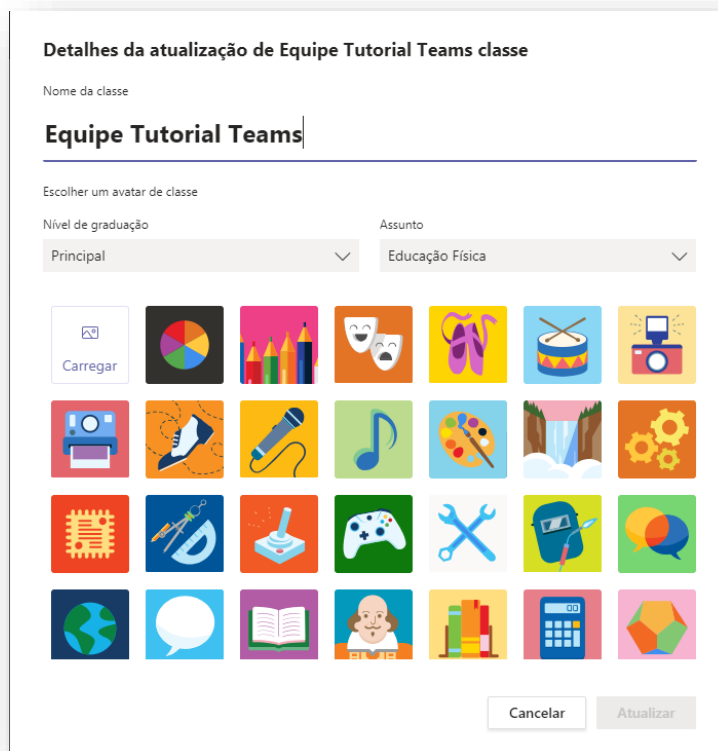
Detalhes da atualização de Equipe Tutorial Teams classe

Nome da classe

Equipe Tutorial Teams

Escolher um avatar de classe

Nível de graduação

Principal

Assunto

Educação Física

Carregar

Cancelar

Atualizar